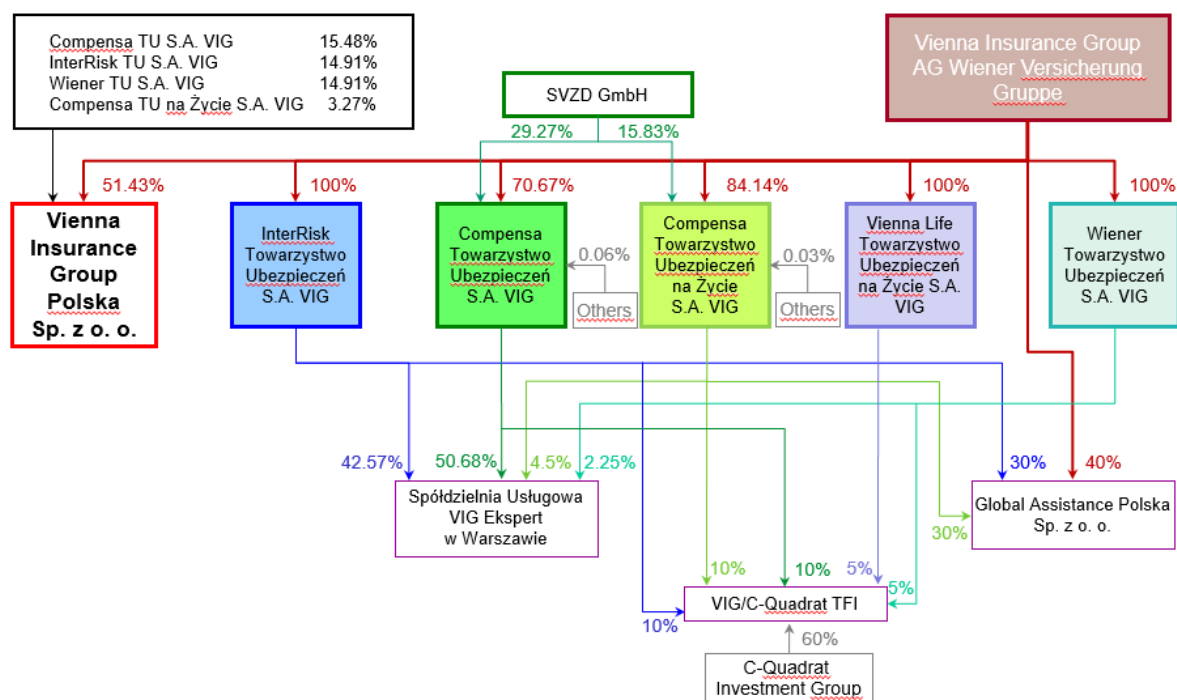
| | |
|---|---|
| Compensa TU S.A. VIG | 15.48% |
| InterRisk TU S.A. VIG | 14.91% |
| Wiener TU S.A. VIG | 14.91% |
| Compensa TU na Życie S.A. VIG | 3.27% |

SVZD GmbH

Vienna Insurance Group AG Wiener Versicherung Gruppe

29.27%
15.83%

51.43%
100%
70.67%
84.14%
100%
100%

Vienna Insurance Group Polska Sp. z o. o.

InterRisk Towarzystwo Ubezpieczeń S.A. VIG

Compensa Towarzystwo Ubezpieczeń S.A. VIG

0.06%
Others

Compensa Towarzystwo Ubezpieczeń na Życie S.A. VIG

0.03%
Others

Vienna Life Towarzystwo Ubezpieczeń na Życie S.A. VIG

Wiener Towarzystwo Ubezpieczeń S.A. VIG

42.57%
50.68%
4.5%
2.25%

Spółdzielnia Usługowa VIG Ekspert w Warszawie

30%
40%

Global Assistance Polska Sp. z o. o.

30%

10%
10%
5%
5%

VIG/C-Quadrat TFI

10%
60%

C-Quadrat Investment Group